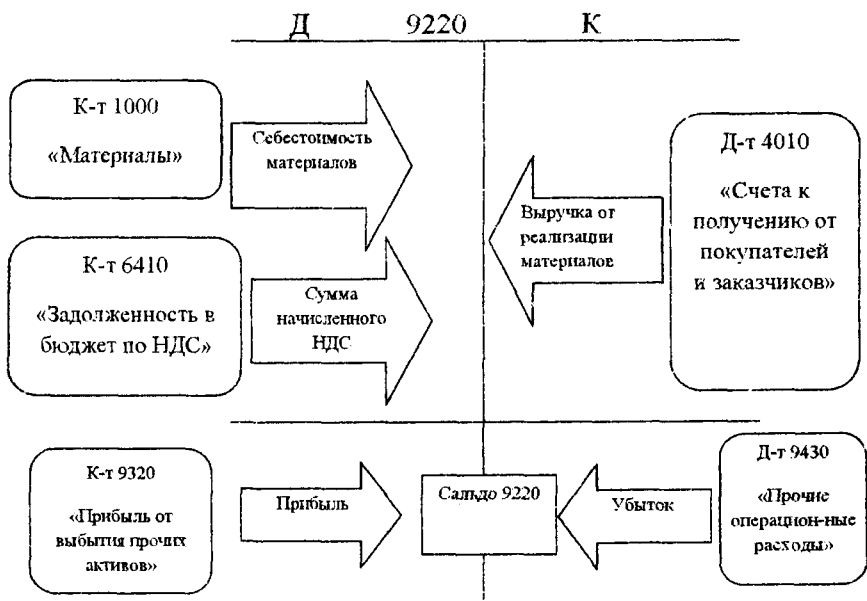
Д 9220 К

К-т 1000

«Материалы»

Себестоимость материалов

Д-т 4010

«Счета к получению от покупателей и заказчиков»

Выручка от реализации материалов

К-т 6410

«Задолженность в бюджет по НДС»

Сумма начисленного НДС

К-т 9320

«Прибыль от выбытия прочих активов»

Прибыль

Сальдо 9220

Убыток

Д-т 9430

«Прочие операцион-ные расходы»